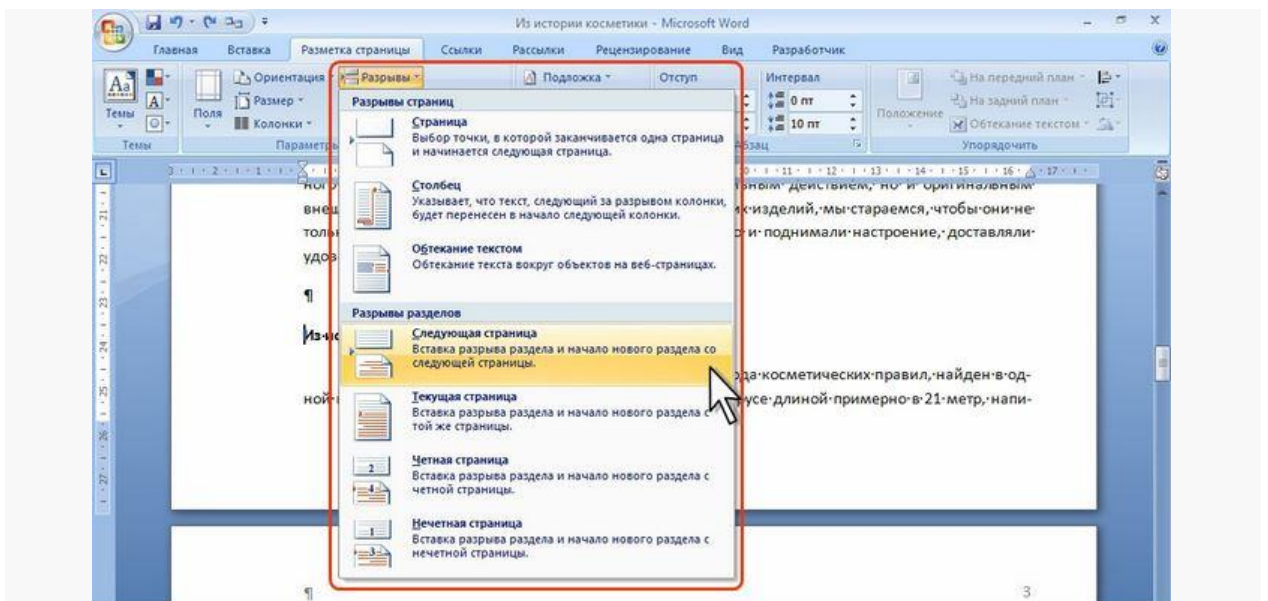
Из истории косметики - Microsoft Word

Главная Вставка Разметка страницы Ссылки Рассылки Рецензирование Вид Разработчик

Темы Поля Ориентация Размер Колонки Параметры Разрывы Подложка Отступ Интервал 0 пт 10 пт Абзац Положение На передний план На задний план Обтекание текстом Упорядочить

Разрывы страниц

Страница
Выбор точки, в которой заканчивается одна страница и начинается следующая страница.

Столбец
Указывает, что текст, следующий за разрывом колонки, будет перенесен в начало следующей колонки.

Обтекание текстом
Обтекание текста вокруг объектов на веб-страницах.

Разрывы разделов

Следующая страница
Вставка разрыва раздела и начало нового раздела со следующей страницы.

Текущая страница
Вставка разрыва раздела и начало нового раздела с той же страницы.

Четная страница
Вставка разрыва раздела и начало нового раздела с четной страницы.

Нечетная страница
Вставка разрыва раздела и начало нового раздела с нечетной страницы.

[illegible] ным·действием,·но·и·оригинальным·
внеш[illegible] к·изделий,·мы·стараемся,·чтобы·они·не·
толь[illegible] о·и·поднимали·настроение,·доставляли·
удов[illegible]

¶

Из·ис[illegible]

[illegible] да·косметических·правил,·найден·в·од-
ной·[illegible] усе·длиной·примерно·в·21·метр,·напи-

¶

3